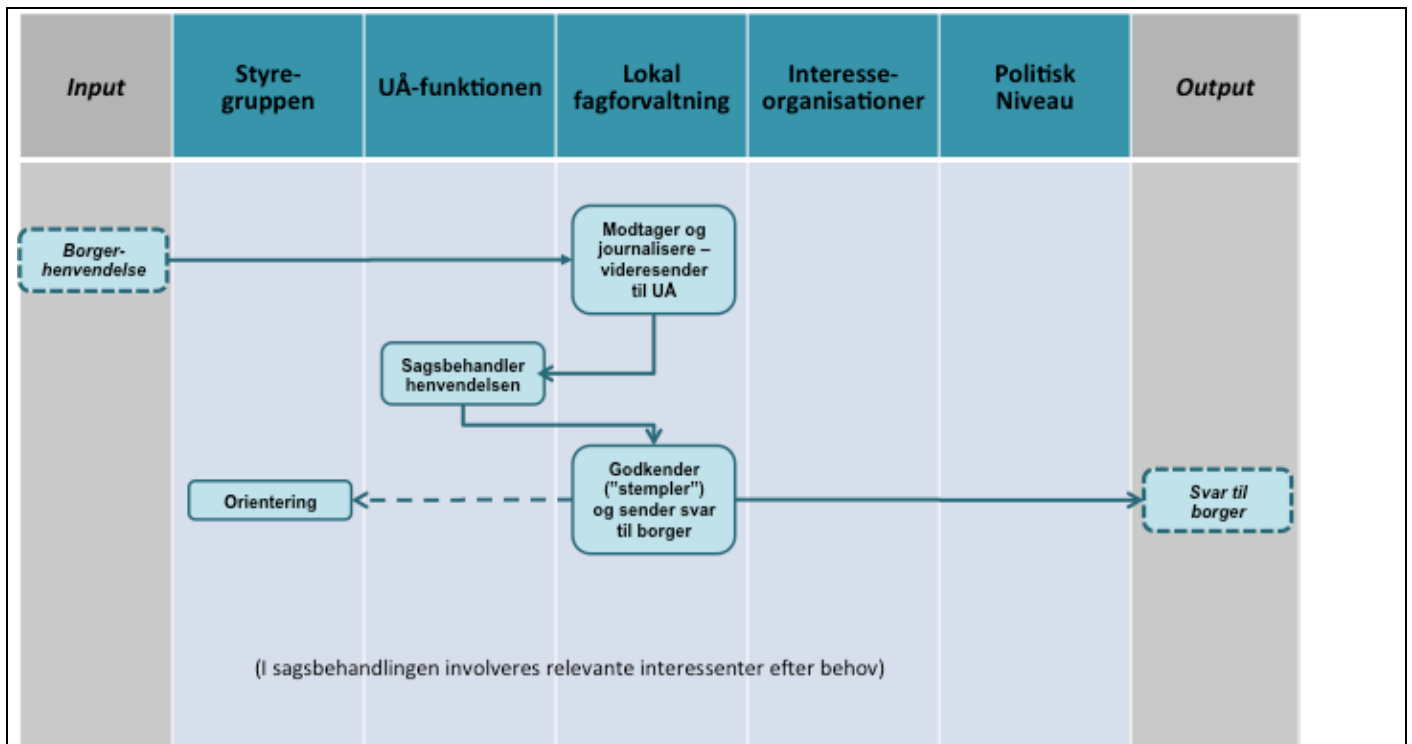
| Input | Styregruppen | UÅ-funktionen | Lokal fagforvaltning | Interesseorganisationer | Politisk Niveau | Output |
|---|---|---|---|---|---|---|

Borgerhenvendelse

Modtager og journalisere – videresender til UÅ

Sagsbehandler henvendelsen

Godkender ("stempler") og sender svar til borger

Orientering

Svar til borger

(I sagsbehandlingen involveres relevante interessenter efter behov)